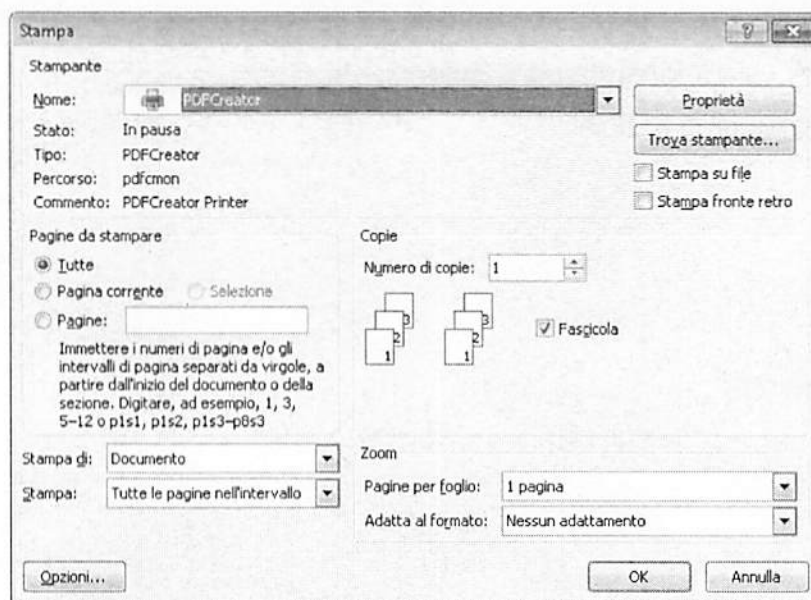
Stampa

?

Stampante

Nome: PDFCreator

Proprietà

Stato: In pausa

Trova stampante...

Tipo: PDFCreator

Stampa su file

Percorso: pdfcmon

Commento: PDFCreator Printer

Stampa fronte retro

Pagine da stampare

Tutte

Pagina corrente

Selezione

Pagine:

Immettere i numeri di pagina e/o gli intervalli di pagina separati da virgole, a partire dall'inizio del documento o della sezione. Digitare, ad esempio, 1, 3, 5–12 o p1s1, p1s2, p1s3–p8s3

Copie

Numero di copie: 1

3 2 1 3 2 1

Fascicola

Stampa di: Documento

Stampa: Tutte le pagine nell'intervallo

Zoom

Pagine per foglio: 1 pagina

Adatta al formato: Nessun adattamento

Opzioni...

OK

Annulla